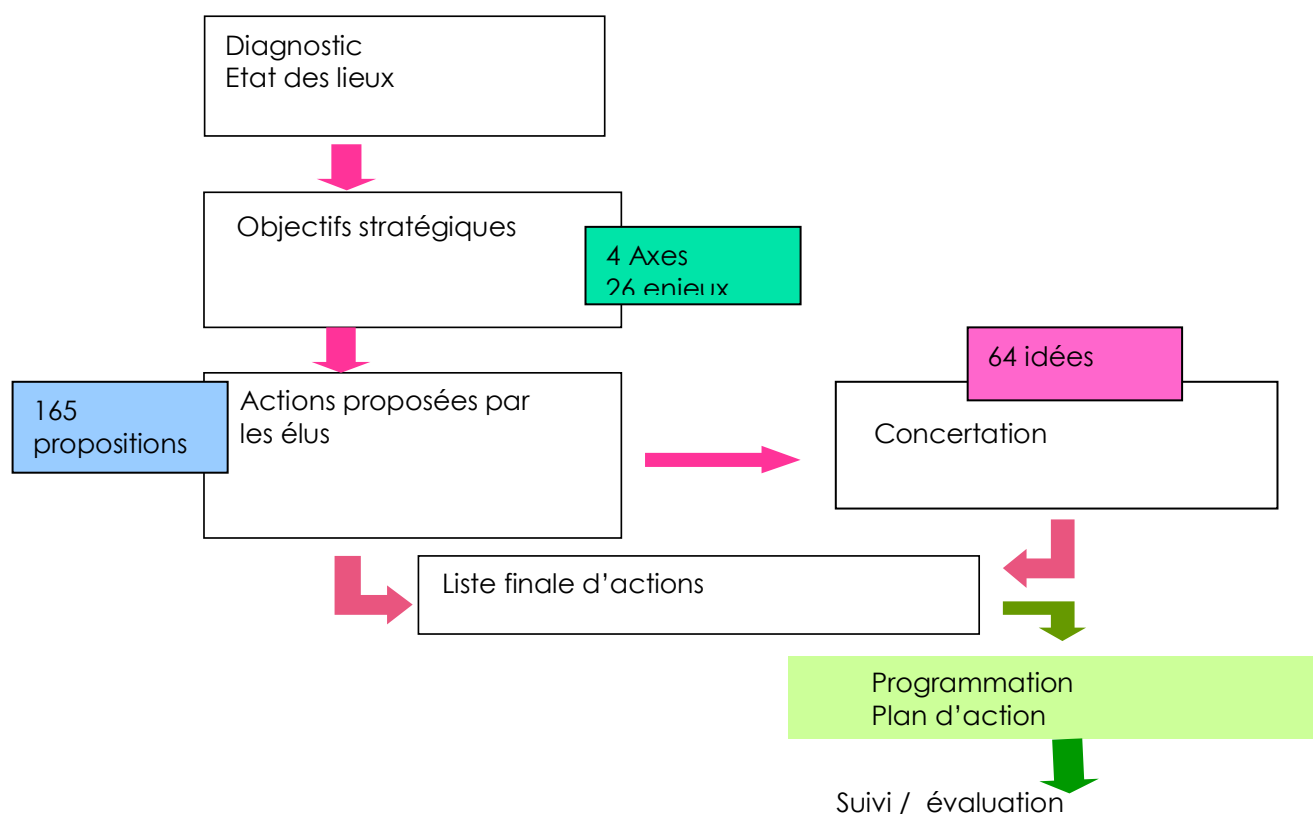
Diagnostic
Etat des lieux

Objectifs stratégiques

4 Axes
26 enjeux

165 propositions

Actions proposées par les élus

64 idées

Concertation

Liste finale d'actions

Programmation
Plan d'action

Suivi / évaluation